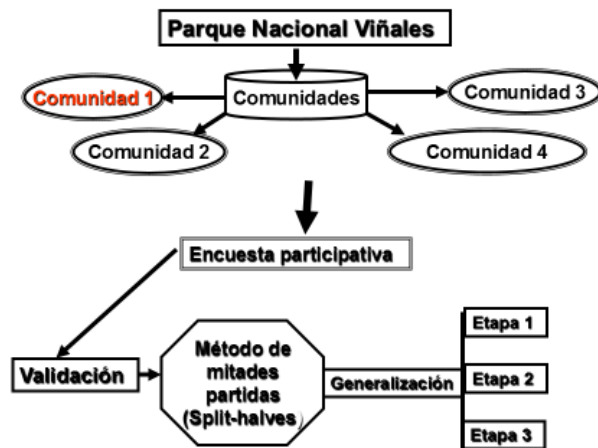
Parque Nacional Viñales

Comunidad 1

Comunidades

Comunidad 3

Comunidad 2

Comunidad 4

Encuesta participativa

Validación

Método de mitades partidas (Split-halves)

Generalización

Etapa 1

Etapa 2

Etapa 3